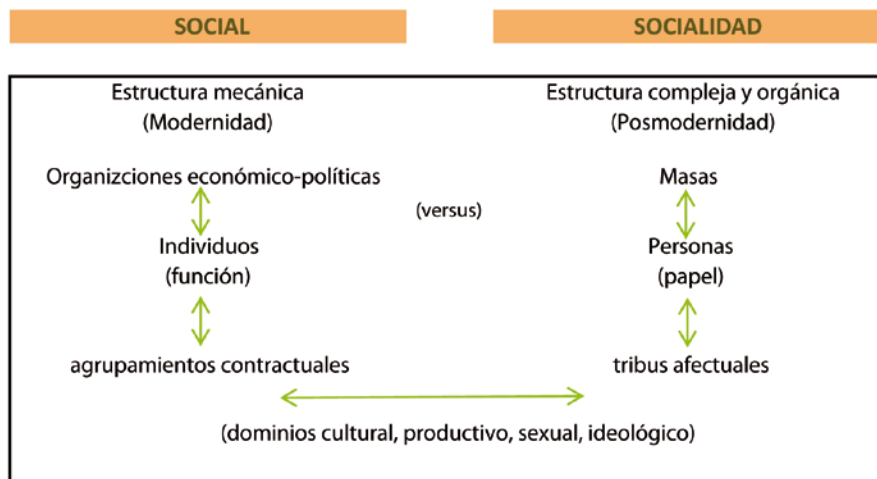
SOCIAL

SOCIALIDAD

Estructura mecánica
(Modernidad)

Estructura compleja y orgánica
(Posmodernidad)

Organizciones económico-políticas

(versus)

Masas

Individuos
(función)

Personas
(papel)

agrupamientos contractuales

tribus afectuales

(dominios cultural, productivo, sexual, ideológico)